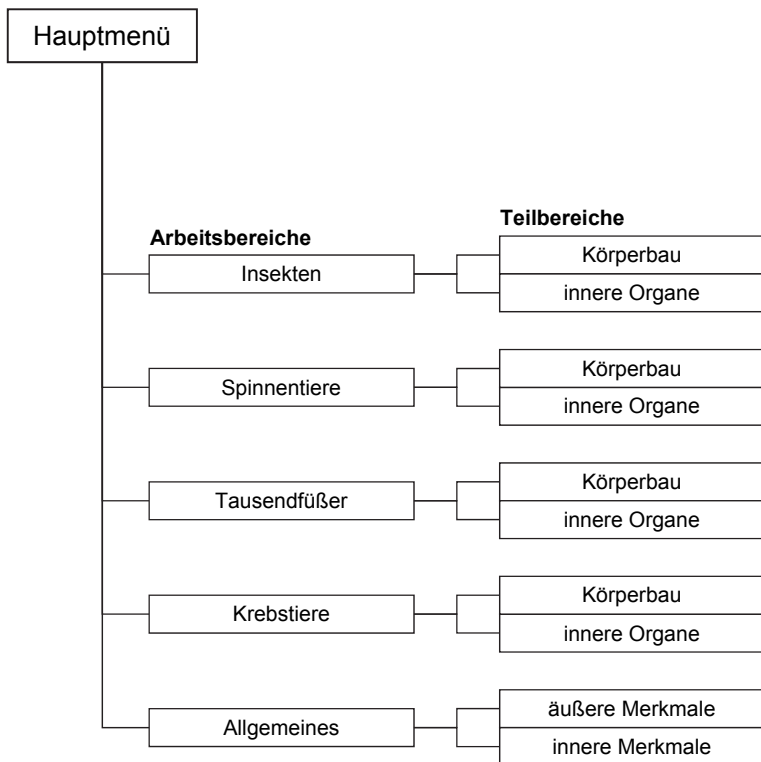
Hauptmenü

Arbeitsbereiche

Teilbereiche

Insekten

Körperbau

innere Organe

Spinnentiere

Körperbau

innere Organe

Tausendfüßer

Körperbau

innere Organe

Krebstiere

Körperbau

innere Organe

Allgemeines

äußere Merkmale

innere Merkmale